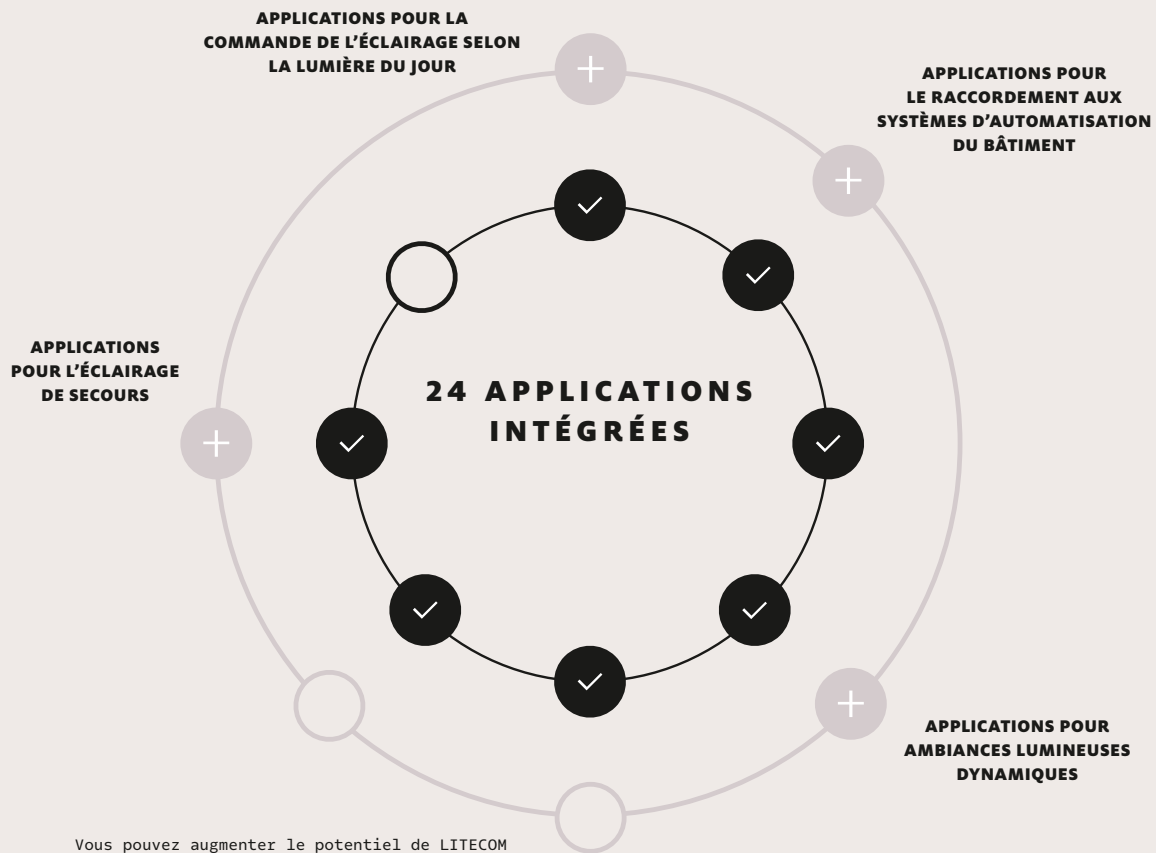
APPLICATIONS POUR LA COMMANDE DE L'ÉCLAIRAGE SELON LA LUMIÈRE DU JOUR

APPLICATIONS POUR LE RACCORDEMENT AUX SYSTÈMES D'AUTOMATISATION DU BÂTIMENT

APPLICATIONS POUR L'ÉCLAIRAGE DE SECOURS

24 APPLICATIONS INTÉGRÉES

APPLICATIONS POUR AMBIANCES LUMINEUSES DYNAMIQUES

Vous pouvez augmenter le potentiel de LITECOM